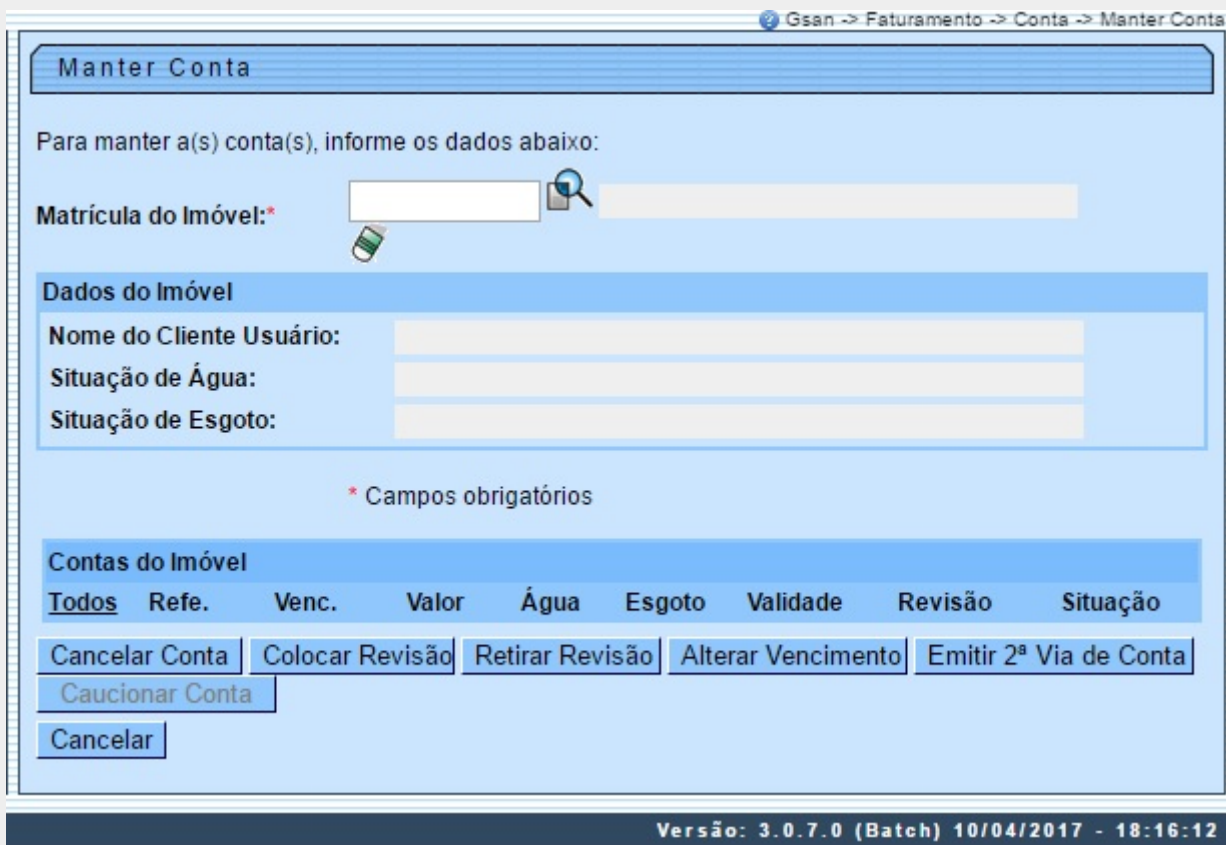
Gsan -> Faturamento -> Conta -> Manter Conta

Manter Conta

Para manter a(s) conta(s), informe os dados abaixo:

Matrícula do Imóvel:*

Dados do Imóvel

Nome do Cliente Usuário:

Situação de Água:

Situação de Esgoto:

* Campos obrigatórios

Contas do Imóvel

| Todos | Refe. | Venc. | Valor | Água | Esgoto | Validade | Revisão | Situação |
|---|---|---|---|---|---|---|---|---|

Cancelar Conta | Colocar Revisão | Retirar Revisão | Alterar Vencimento | Emitir 2ª Via de Conta

Caucionar Conta

Cancelar

Versão: 3.0.7.0 (Batch) 10/04/2017 - 18:16:12